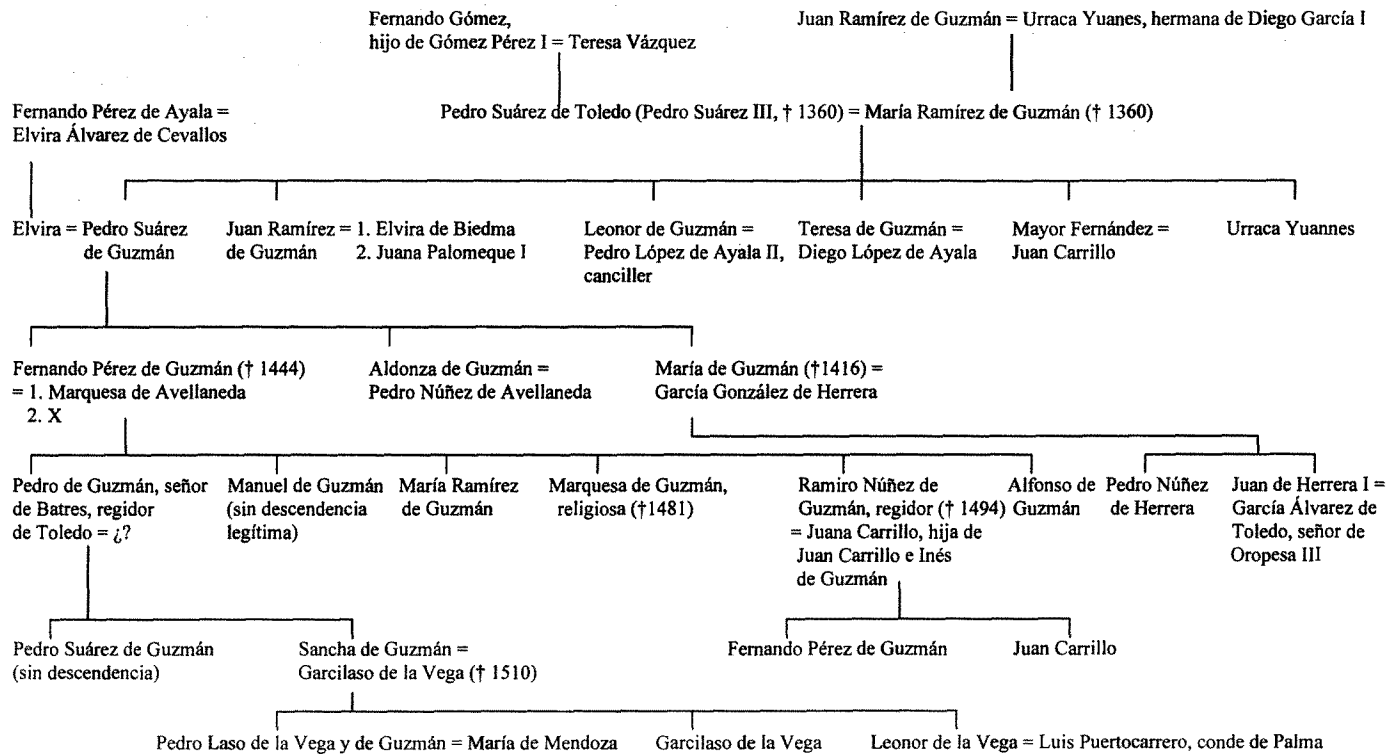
Fernando Gómez, hijo de Gómez Pérez I = Teresa Vázquez

Juan Ramírez de Guzmán = Urraca Yuanes, hermana de Diego García I

Fernando Pérez de Ayala = Elvira Álvarez de Cevallos

Pedro Suárez de Toledo (Pedro Suárez III, † 1360) = María Ramírez de Guzmán († 1360)

Elvira = Pedro Suárez de Guzmán

Juan Ramírez de Guzmán = 1. Elvira de Biedma 2. Juana Palomeque I

Leonor de Guzmán = Pedro López de Ayala II, canciller

Teresa de Guzmán = Diego López de Ayala

Mayor Fernández = Juan Carrillo

Urraca Yuannes

Fernando Pérez de Guzmán († 1444) = 1. Marquesa de Avellaneda 2. X

Aldonza de Guzmán = Pedro Núñez de Avellaneda

María de Guzmán (†1416) = García González de Herrera

Pedro de Guzmán, señor de Batres, regidor de Toledo = ¿?

Manuel de Guzmán (sin descendencia legítima)

María Ramírez de Guzmán

Marquesa de Guzmán, religiosa (†1481)

Ramiro Núñez de Guzmán, regidor († 1494) = Juana Carrillo, hija de Juan Carrillo e Inés de Guzmán

Alfonso de Guzmán

Pedro Núñez de Herrera

Juan de Herrera I = García Álvarez de Toledo, señor de Oropesa III

Pedro Suárez de Guzmán (sin descendencia)

Sancha de Guzmán = Garcilaso de la Vega († 1510)

Fernando Pérez de Guzmán

Juan Carrillo

Pedro Laso de la Vega y de Guzmán = María de Mendoza

Garcilaso de la Vega

Leonor de la Vega = Luis Puertocarrero, conde de Palma